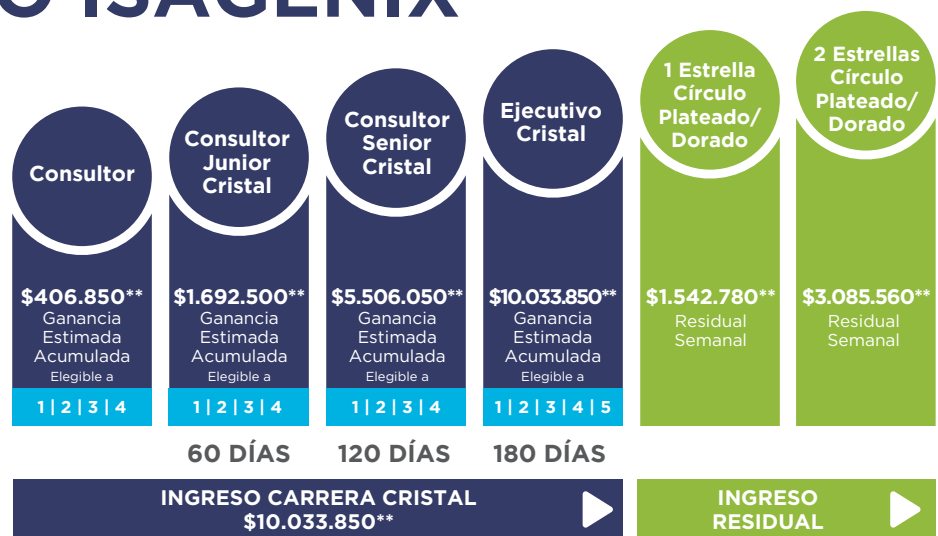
O ISAGENIX

Consultor
$406.850**
Ganancia Estimada Acumulada
Elegible a
1 | 2 | 3 | 4

Consultor Junior Cristal
$1.692.500**
Ganancia Estimada Acumulada
Elegible a
1 | 2 | 3 | 4
60 DÍAS

Consultor Senior Cristal
$5.506.050**
Ganancia Estimada Acumulada
Elegible a
1 | 2 | 3 | 4
120 DÍAS

Ejecutivo Cristal
$10.033.850**
Ganancia Estimada Acumulada
Elegible a
1 | 2 | 3 | 4 | 5
180 DÍAS

1 Estrella Círculo Plateado/ Dorado
$1.542.780**
Residual Semanal

2 Estrellas Círculo Plateado/ Dorado
$3.085.560**
Residual Semanal

INGRESO CARRERA CRISTAL
$10.033.850**

INGRESO RESIDUAL